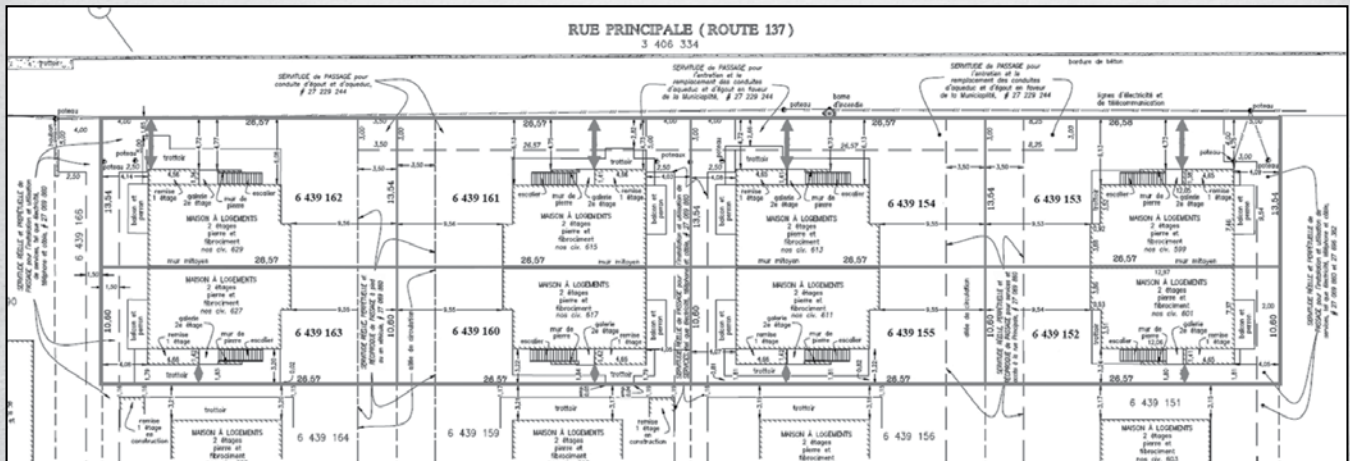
RUE PRINCIPALE ( ROUTE 137 )
3 406 334

SERVITUDE de PASSAGE pour conduite d'égout et d'aqueduc, # 27 229 244

SERVITUDE de PASSAGE pour l'entretien et le remplacement des conduites d'aqueduc et d'égout en faveur de la Municipalité, # 27 229 244

SERVITUDE de PASSAGE pour l'entretien et le remplacement des conduites d'aqueduc et d'égout en faveur de la Municipalité, # 27 229 244

bordure de béton

lignes d'électricité et de télécommunication

poteau

borne d'incendie

6 439 162

6 439 161

6 439 154

6 439 153

MAISON À LOGEMENTS
2 étages
pierre et
fibrociment
nos civ. 629

MAISON À LOGEMENTS
2 étages
pierre et
fibrociment
nos civ. 615

MAISON À LOGEMENTS
2 étages
pierre et
fibrociment
nos civ. 613

MAISON À LOGEMENTS
2 étages
pierre et
fibrociment
nos civ. 599

remise 1 étage
galerie 2e étage
mur de pierre
escalier

trottoir

balcon et perron

26,57

mur mitoyen

6 439 165

6 439 163

6 439 160

6 439 155

6 439 152

MAISON À LOGEMENTS
2 étages
pierre et
fibrociment
nos civ. 627

MAISON À LOGEMENTS
2 étages
pierre et
fibrociment
nos civ. 617

MAISON À LOGEMENTS
2 étages
pierre et
fibrociment
nos civ. 611

MAISON À LOGEMENTS
2 étages
pierre et
fibrociment
nos civ. 601

allée de circulation

SERVITUDE RÉELLE ET PERPÉTUELLE de PASSAGE # 27 099 860

6 439 164

6 439 159

6 439 156

6 439 151

remise 1 étage en construction

MAISON À LOGEMENTS
2 étages
pierre et
fibrociment

13,54

10,60

26,57